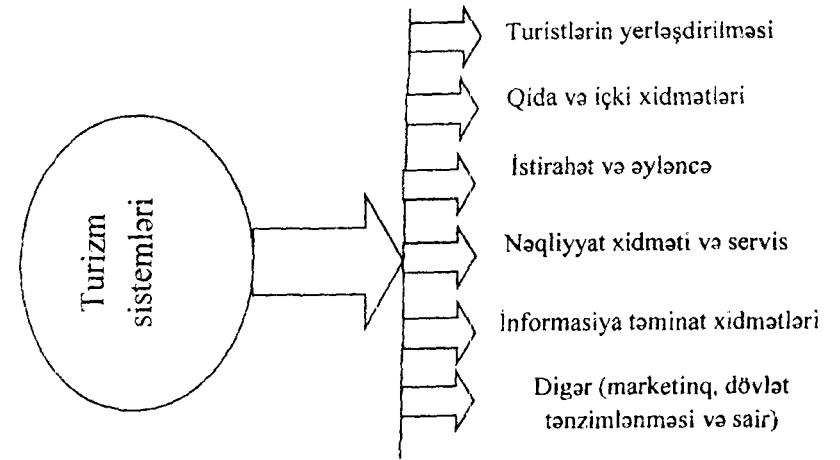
Turizm sistemləri

Turistlərin yerləşdirilməsi

Qida və içki xidmətləri

İstirahət və əyləncə

Nəqliyyat xidməti və servis

İnformasiya təminat xidmətləri

Digər (marketinq, dövlət tənzimlənməsi və sair)